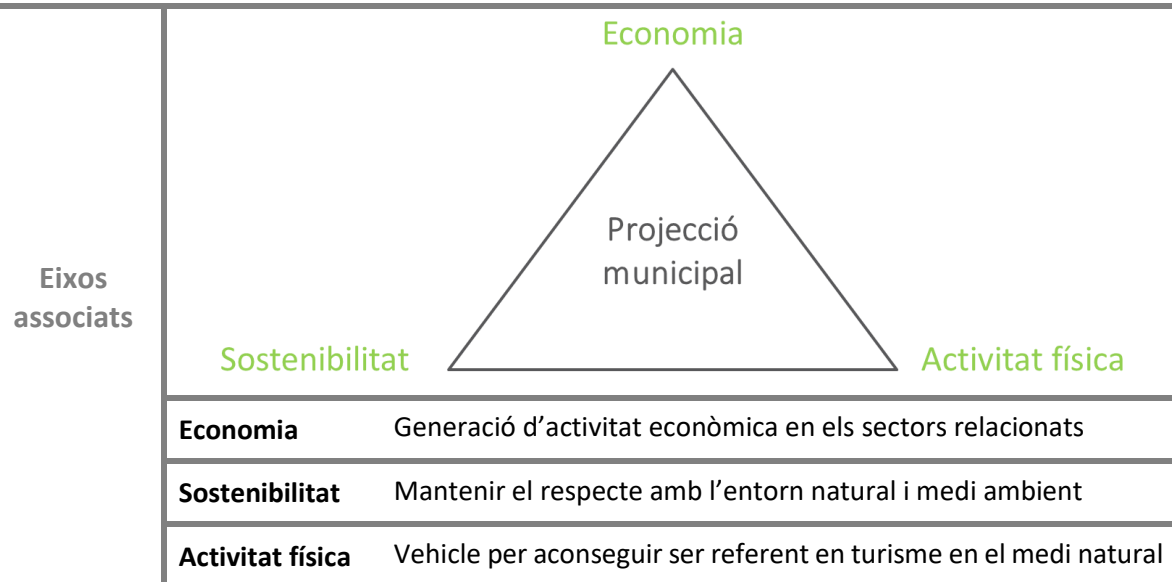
Eixos associats

Economia

Projecció municipal

Sostenibilitat

Activitat física

| Economia | Generació d’activitat econòmica en els sectors relacionats |
|---|---|
| Sostenibilitat | Mantenir el respecte amb l’entorn natural i medi ambient |
| Activitat física | Vehicle per aconseguir ser referent en turisme en el medi natural |